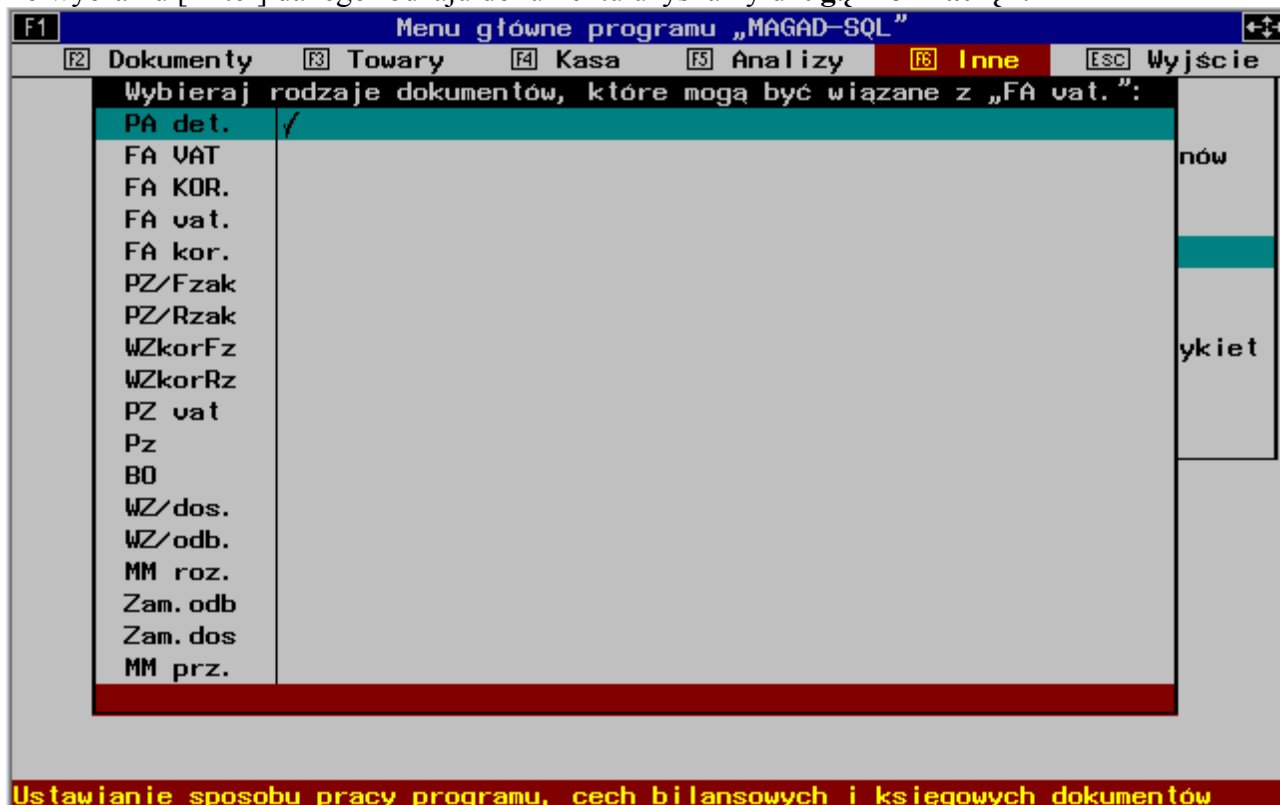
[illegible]

F1 Menu główne programu „MAGAD-SQL”

F2 Dokumenty F3 Towary F4 Kasa F5 Analizy F6 Inne Esc Wyjście

Wybieraj rodzaje dokumentów, które mogą być wiązane z „FA vat.”:

PA det. ✓
FA VAT
FA KOR.
FA vat.
FA kor.
PZ/Fzak
PZ/Rzak
WZkorFz
WZkorRz
PZ vat
Pz
BO
WZ/dos.
WZ/odb.
MM roz.
Zam.odb
Zam.dos
MM prz.

nów

ykiet

Ustawianie sposobu pracy programu, cech bilansowych i księgowych dokumentów